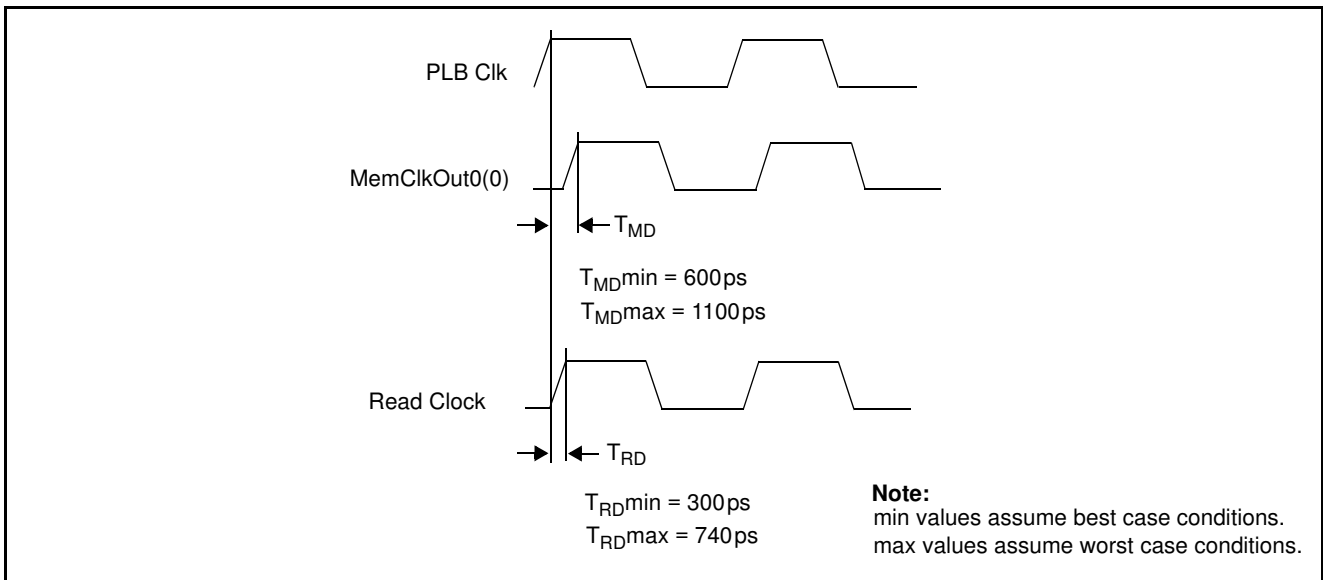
PLB Clk

MemClkOut0(0)

$T_{MD}$

$T_{MD}$min = 600ps
$T_{MD}$max = 1100ps

Read Clock

$T_{RD}$

$T_{RD}$min = 300ps
$T_{RD}$max = 740ps

**Note:**
min values assume best case conditions.
max values assume worst case conditions.